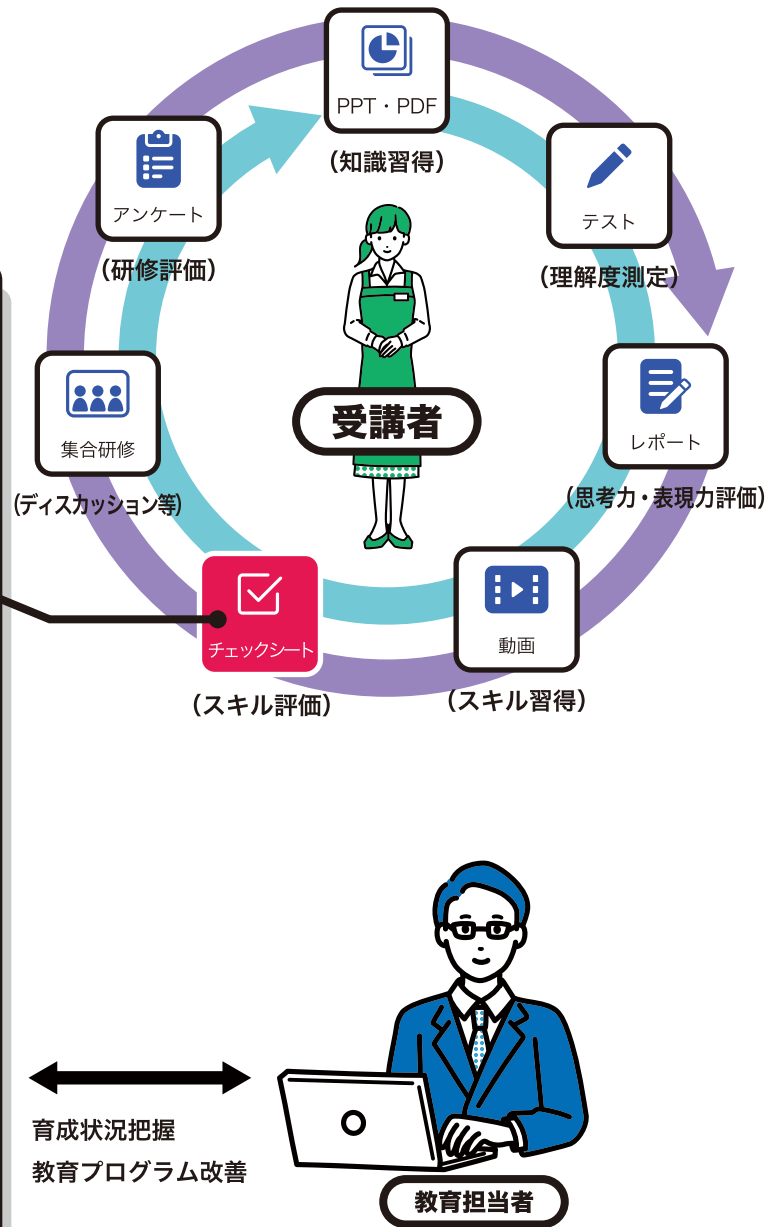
PPT・PDF
（知識習得）

テスト
（理解度測定）

レポート
（思考力・表現力評価）

動画
（スキル習得）

チェックシート
（スキル評価）

集合研修
（ディスカッション等）

アンケート
（研修評価）

受講者

育成状況把握
教育プログラム改善

教育担当者